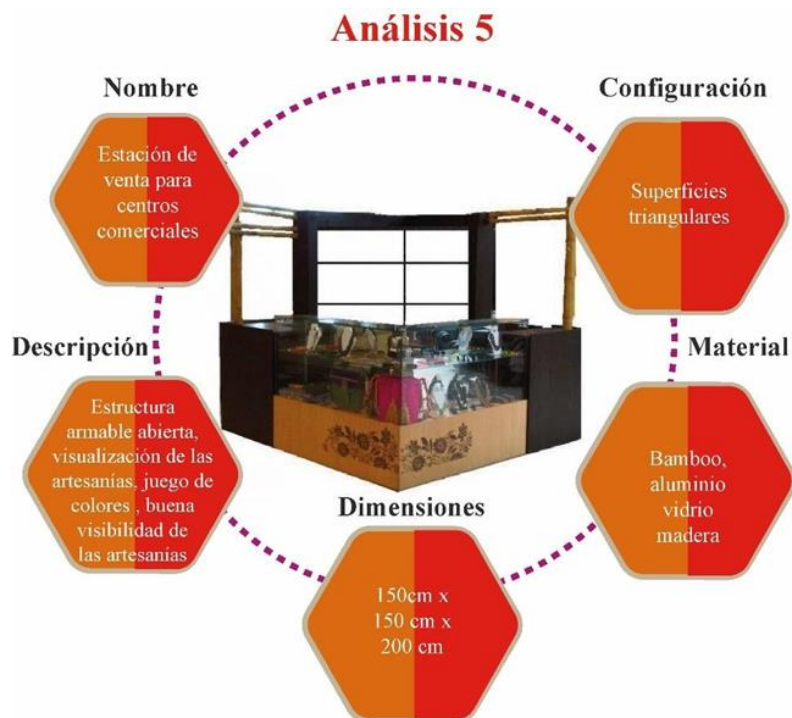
Análisis 5

Nombre

Estación de venta para centros comerciales

Configuración

Superficies triangulares

Descripción

Estructura armable abierta, visualización de las artesanías, juego de colores , buena visibilidad de las artesanias

Material

Bamboo, aluminio vidrio madera

Dimensiones

150cm x 150 cm x 200 cm